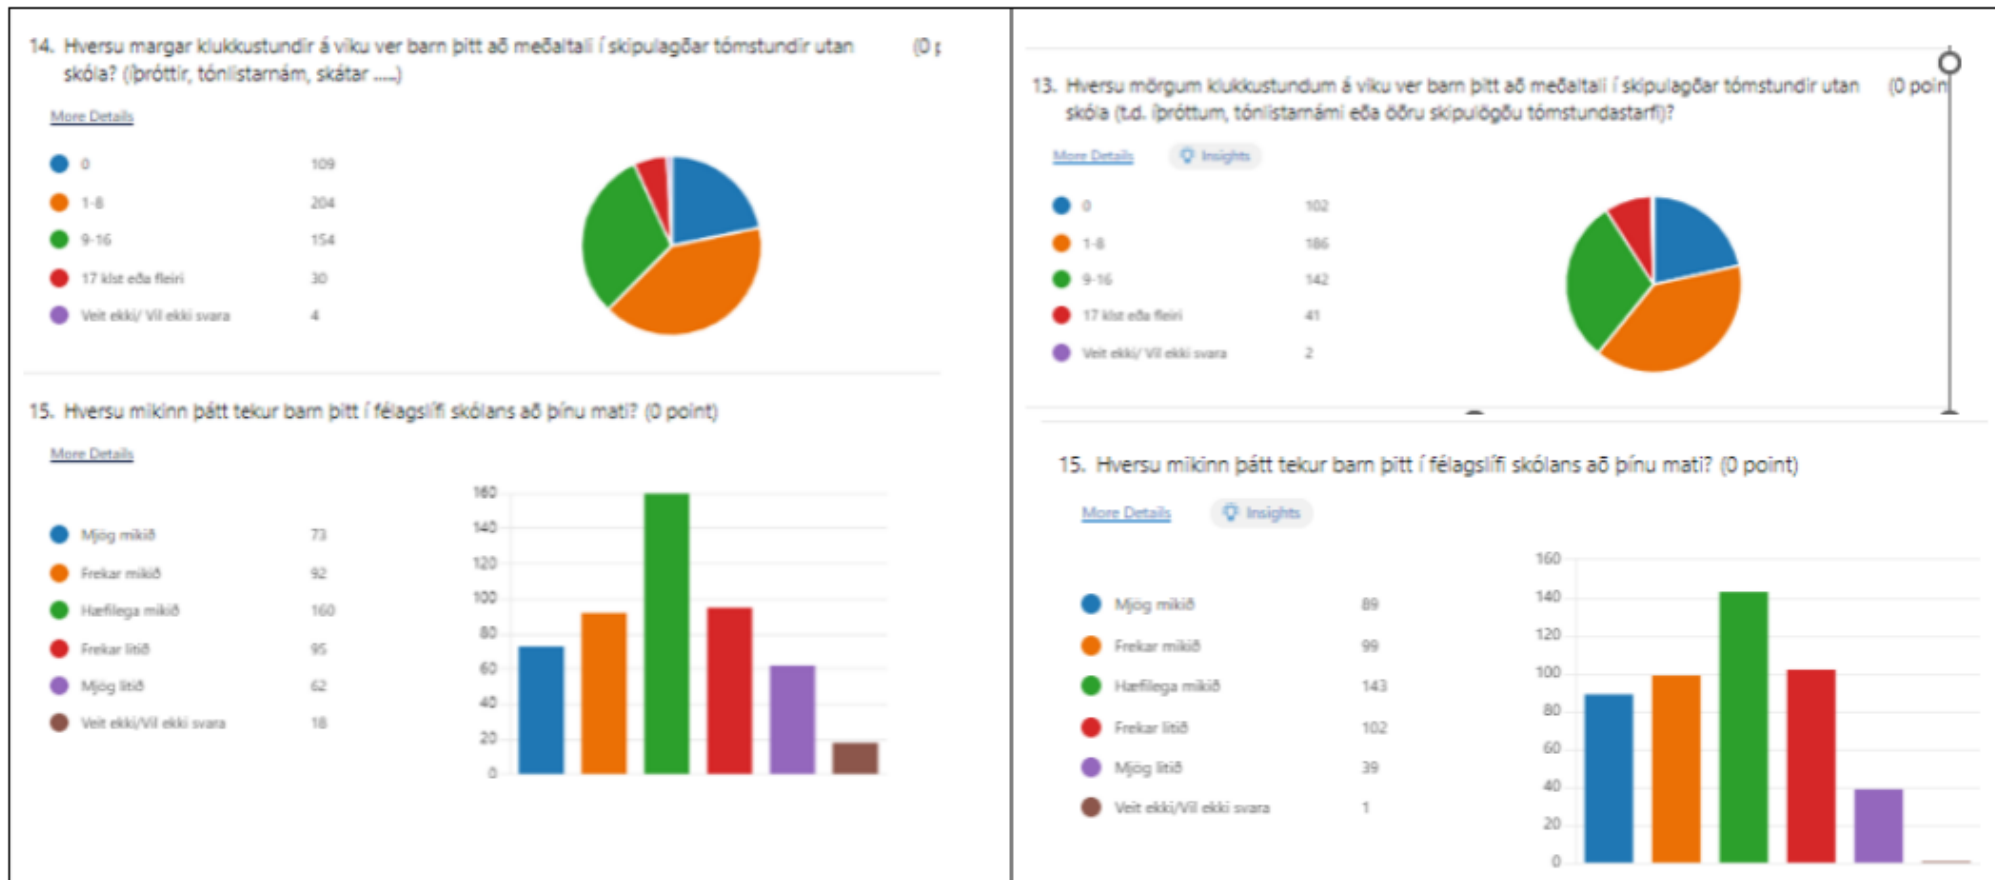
14. Hversu margar klukkustundir á viku ver barn þitt að meðaltali í skipulagðar tómstundir utan skóla? (íþróttir, tónlistarnám, skátar .....) (0 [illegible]

More Details

| | |
|---|---|
| 0 | 109 |
| 1-8 | 204 |
| 9-16 | 154 |
| 17 klst eða fleiri | 30 |
| Veit ekki/ Vil ekki svara | 4 |

15. Hversu mikinn þátt tekur barn þitt í félagslífi skólans að þínu mati? (0 point)

More Details

| | |
|---|---|
| Mjög mikið | 73 |
| Frekar mikið | 92 |
| Hæfilega mikið | 160 |
| Frekar lítið | 95 |
| Mjög lítið | 62 |
| Veit ekki/Vil ekki svara | 18 |

160 140 120 100 80 60 40 20 0

13. Hversu mörgum klukkustundum á viku ver barn þitt að meðaltali í skipulagðar tómstundir utan skóla (t.d. íþróttum, tónlistarnámi eða öðru skipulögðu tómstundastarfi)? (0 poin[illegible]

More Details Insights

| | |
|---|---|
| 0 | 102 |
| 1-8 | 186 |
| 9-16 | 142 |
| 17 klst eða fleiri | 41 |
| Veit ekki/ Vil ekki svara | 2 |

15. Hversu mikinn þátt tekur barn þitt í félagslífi skólans að þínu mati? (0 point)

More Details Insights

| | |
|---|---|
| Mjög mikið | 89 |
| Frekar mikið | 99 |
| Hæfilega mikið | 143 |
| Frekar lítið | 102 |
| Mjög lítið | 39 |
| Veit ekki/Vil ekki svara | 1 |

160 140 120 100 80 60 40 20 0